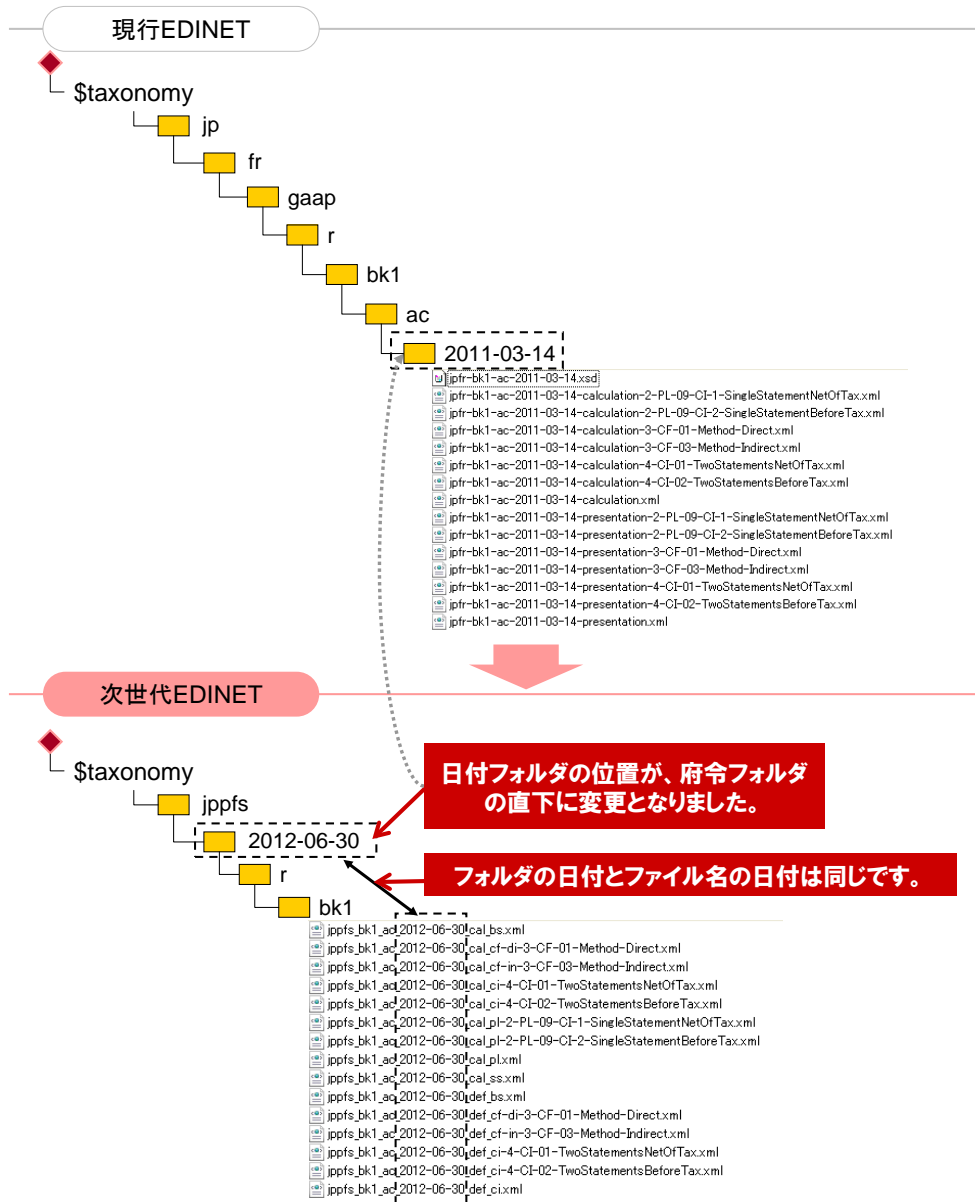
現行EDINET

$taxonomy
jp
fr
gaap
r
bk1
ac
2011-03-14

jpfr-bk1-ac-2011-03-14.xsd
jpfr-bk1-ac-2011-03-14-calculation-2-PL-09-CI-1-SingleStatementNetOfTax.xml
jpfr-bk1-ac-2011-03-14-calculation-2-PL-09-CI-2-SingleStatementBeforeTax.xml
jpfr-bk1-ac-2011-03-14-calculation-3-CF-01-Method-Direct.xml
jpfr-bk1-ac-2011-03-14-calculation-3-CF-03-Method-Indirect.xml
jpfr-bk1-ac-2011-03-14-calculation-4-CI-01-TwoStatementsNetOfTax.xml
jpfr-bk1-ac-2011-03-14-calculation-4-CI-02-TwoStatementsBeforeTax.xml
jpfr-bk1-ac-2011-03-14-calculation.xml
jpfr-bk1-ac-2011-03-14-presentation-2-PL-09-CI-1-SingleStatementNetOfTax.xml
jpfr-bk1-ac-2011-03-14-presentation-2-PL-09-CI-2-SingleStatementBeforeTax.xml
jpfr-bk1-ac-2011-03-14-presentation-3-CF-01-Method-Direct.xml
jpfr-bk1-ac-2011-03-14-presentation-3-CF-03-Method-Indirect.xml
jpfr-bk1-ac-2011-03-14-presentation-4-CI-01-TwoStatementsNetOfTax.xml
jpfr-bk1-ac-2011-03-14-presentation-4-CI-02-TwoStatementsBeforeTax.xml
jpfr-bk1-ac-2011-03-14-presentation.xml

次世代EDINET

$taxonomy
jppfs
2012-06-30
r
bk1

日付フォルダの位置が、府令フォルダの直下に変更となりました。

フォルダの日付とファイル名の日付は同じです。

jppfs_bk1_ac_2012-06-30_cal_bs.xml
jppfs_bk1_ac_2012-06-30_cal_cf-di-3-CF-01-Method-Direct.xml
jppfs_bk1_ac_2012-06-30_cal_cf-in-3-CF-03-Method-Indirect.xml
jppfs_bk1_ac_2012-06-30_cal_ci-4-CI-01-TwoStatementsNetOfTax.xml
jppfs_bk1_ac_2012-06-30_cal_ci-4-CI-02-TwoStatementsBeforeTax.xml
jppfs_bk1_ac_2012-06-30_cal_pl-2-PL-09-CI-1-SingleStatementNetOfTax.xml
jppfs_bk1_ac_2012-06-30_cal_pl-2-PL-09-CI-2-SingleStatementBeforeTax.xml
jppfs_bk1_ac_2012-06-30_cal_pl.xml
jppfs_bk1_ac_2012-06-30_cal_ss.xml
jppfs_bk1_ac_2012-06-30_def_bs.xml
jppfs_bk1_ac_2012-06-30_def_cf-di-3-CF-01-Method-Direct.xml
jppfs_bk1_ac_2012-06-30_def_cf-in-3-CF-03-Method-Indirect.xml
jppfs_bk1_ac_2012-06-30_def_ci-4-CI-01-TwoStatementsNetOfTax.xml
jppfs_bk1_ac_2012-06-30_def_ci-4-CI-02-TwoStatementsBeforeTax.xml
jppfs_bk1_ac_2012-06-30_def_ci.xml